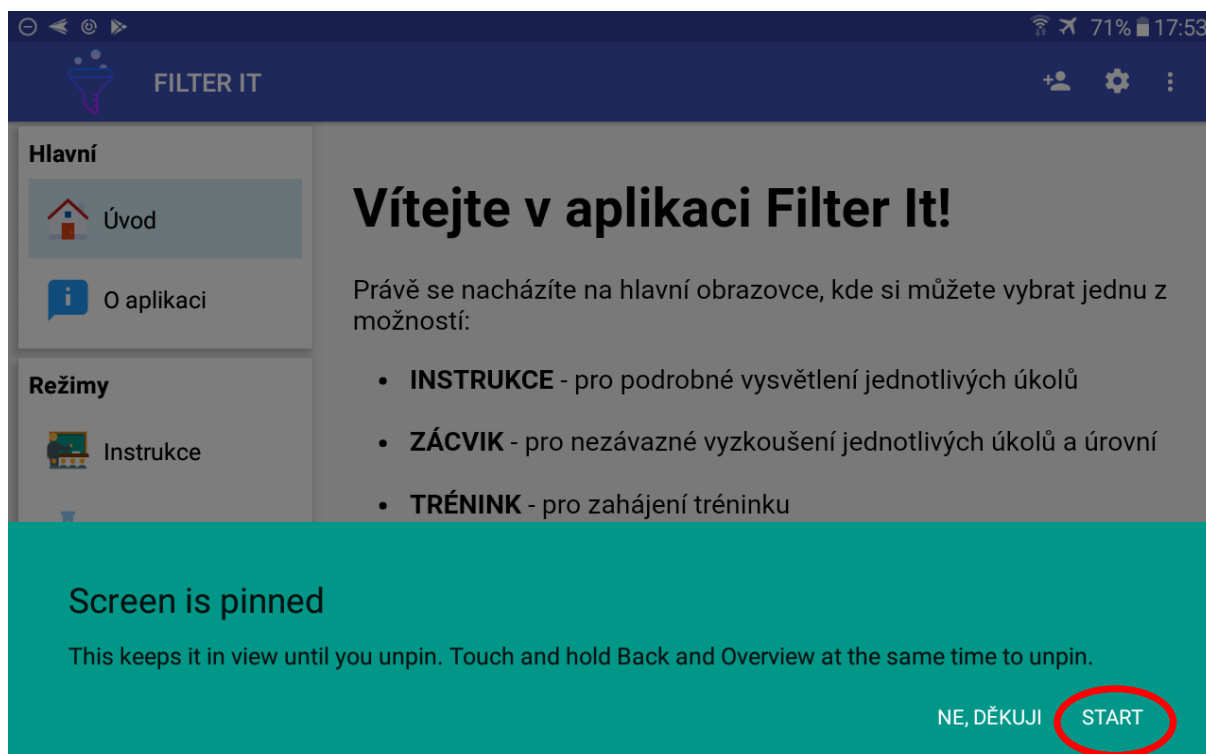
71% 17:53

FILTER IT

Hlavní

Úvod

O aplikaci

Režimy

Instrukce

Vítejte v aplikaci Filter It!

Právě se nacházíte na hlavní obrazovce, kde si můžete vybrat jednu z možností:

- **INSTRUKCE** - pro podrobné vysvětlení jednotlivých úkolů
- **ZÁCVIK** - pro nezávazné vyzkoušení jednotlivých úkolů a úrovní
- **TRÉNINK** - pro zahájení tréninku

Screen is pinned

This keeps it in view until you unpin. Touch and hold Back and Overview at the same time to unpin.

NE, DĚKUJI START